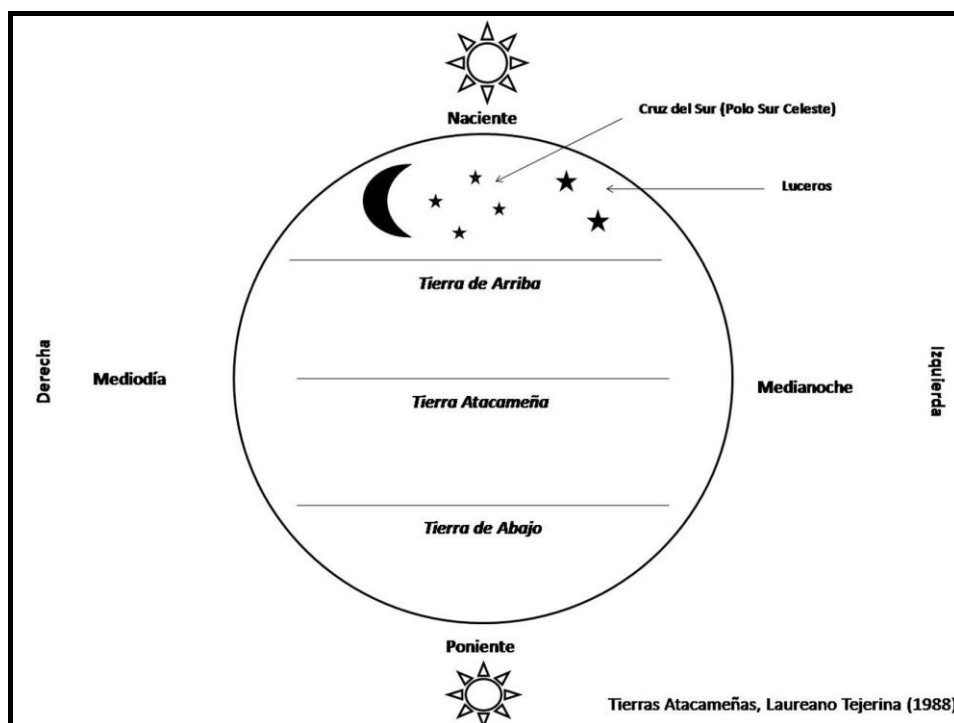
Naciente

Cruz del Sur (Polo Sur Celeste)

Luceros

Tierra de Arriba

Derecha

Mediodía

Tierra Atacameña

Medianoche

Izquierda

Tierra de Abajo

Poniente

Tierras Atacameñas, Laureano Tejerina (1988)